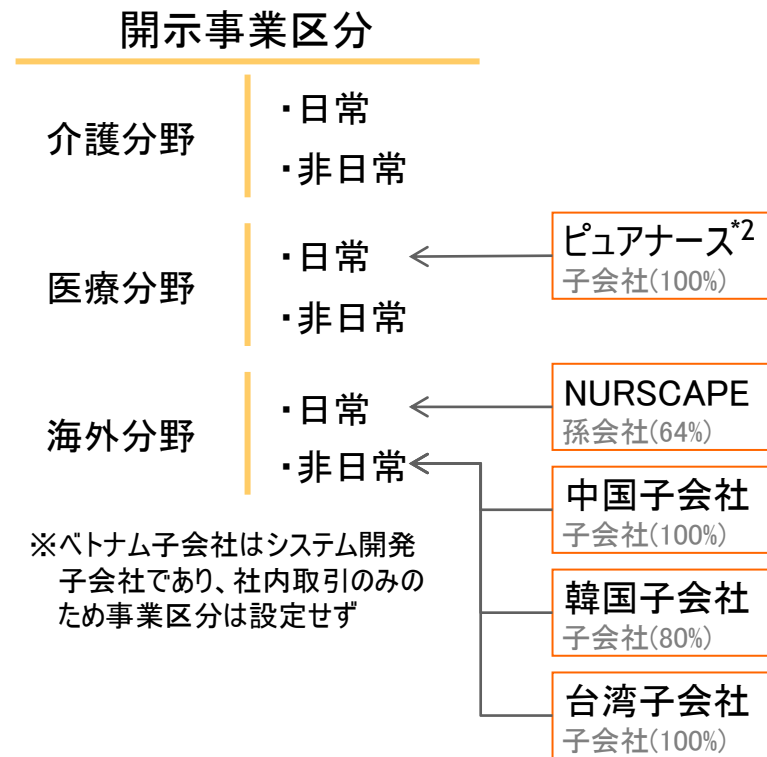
開示事業区分

介護分野
・日常
・非日常

医療分野
・日常
・非日常

海外分野
・日常
・非日常

ピュアナース$^{*2}$
子会社(100%)

NURSCAPE
孫会社(64%)

中国子会社
子会社(100%)

韓国子会社
子会社(80%)

台湾子会社
子会社(100%)

※ベトナム子会社はシステム開発子会社であり、社内取引のみのため事業区分は設定せず